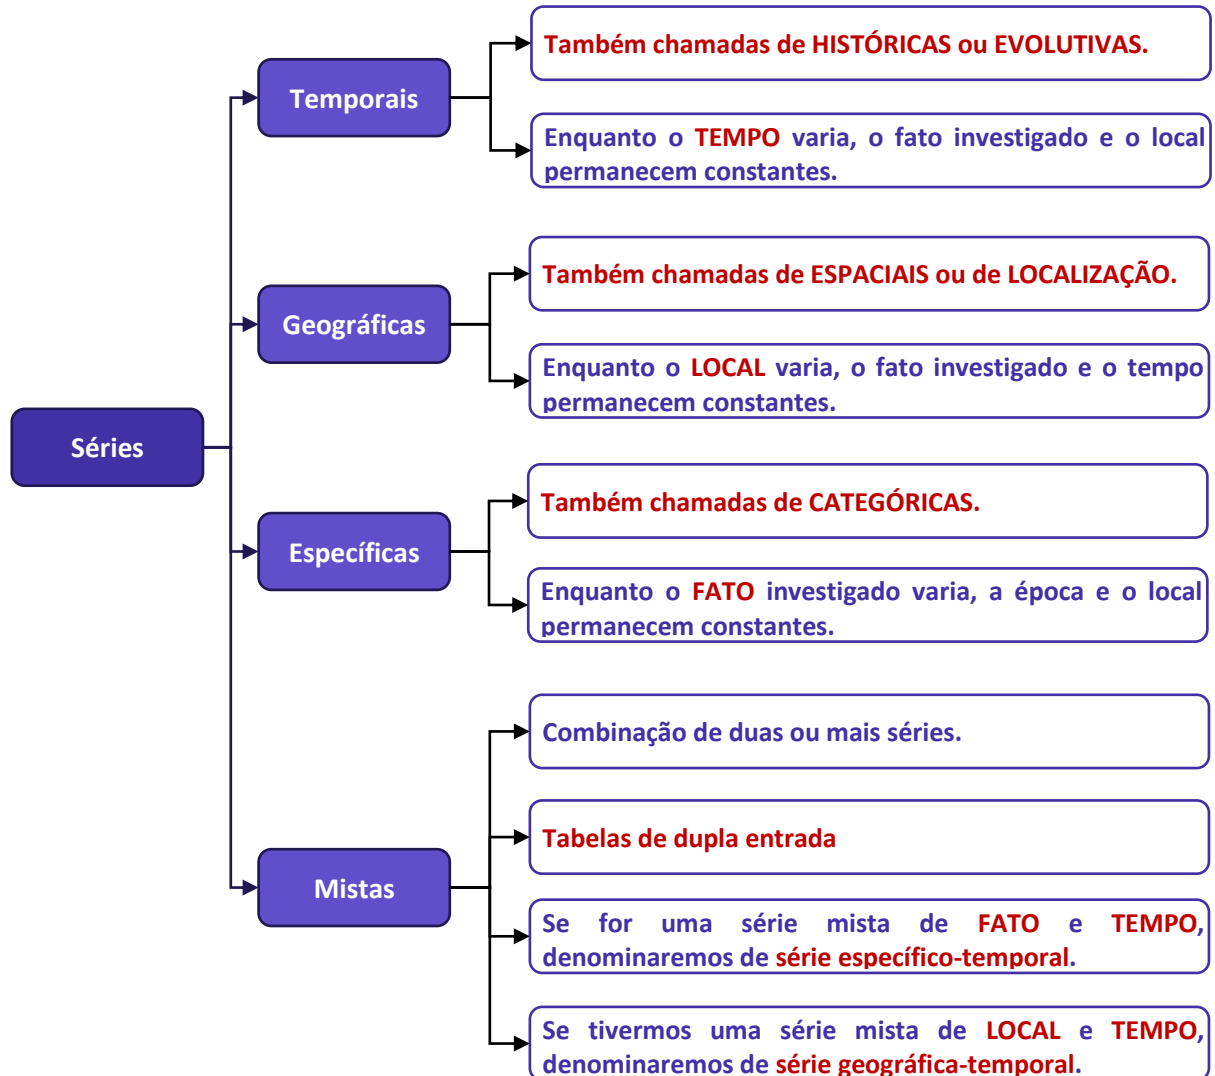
Séries

Temporais

Também chamadas de HISTÓRICAS ou EVOLUTIVAS.

Enquanto o TEMPO varia, o fato investigado e o local permanecem constantes.

Geográficas

Também chamadas de ESPACIAIS ou de LOCALIZAÇÃO.

Enquanto o LOCAL varia, o fato investigado e o tempo permanecem constantes.

Específicas

Também chamadas de CATEGÓRICAS.

Enquanto o FATO investigado varia, a época e o local permanecem constantes.

Mistas

Combinação de duas ou mais séries.

Tabelas de dupla entrada

Se for uma série mista de FATO e TEMPO, denominaremos de série específico-temporal.

Se tivermos uma série mista de LOCAL e TEMPO, denominaremos de série geográfica-temporal.